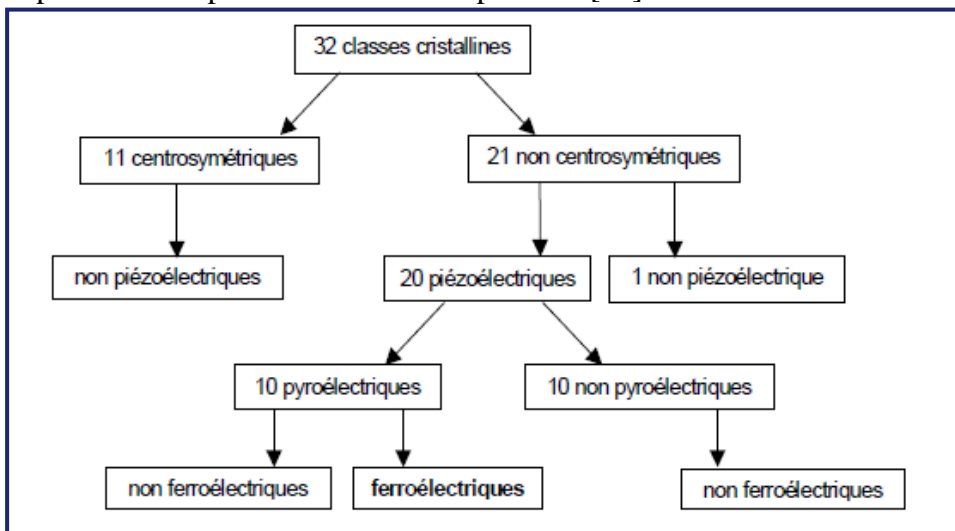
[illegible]

32 classes cristallines

11 centrosymétriques

21 non centrosymétriques

non piézoélectriques

20 piézoélectriques

1 non piézoélectrique

10 pyroélectriques

10 non pyroélectriques

non ferroélectriques

**ferroélectriques**

non ferroélectriques